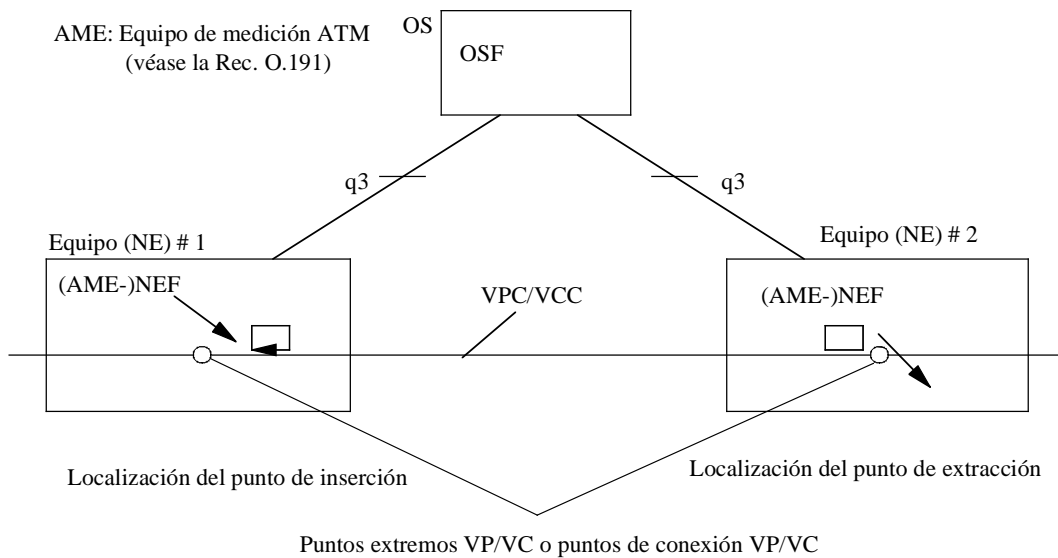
AME: Equipo de medición ATM
(véase la Rec. O.191)

OS

OSF

q3

q3

Equipo (NE) # 1

(AME-)NEF

VPC/VCC

Equipo (NE) # 2

(AME-)NEF

Localización del punto de inserción

Localización del punto de extracción

Puntos extremos VP/VC o puntos de conexión VP/VC